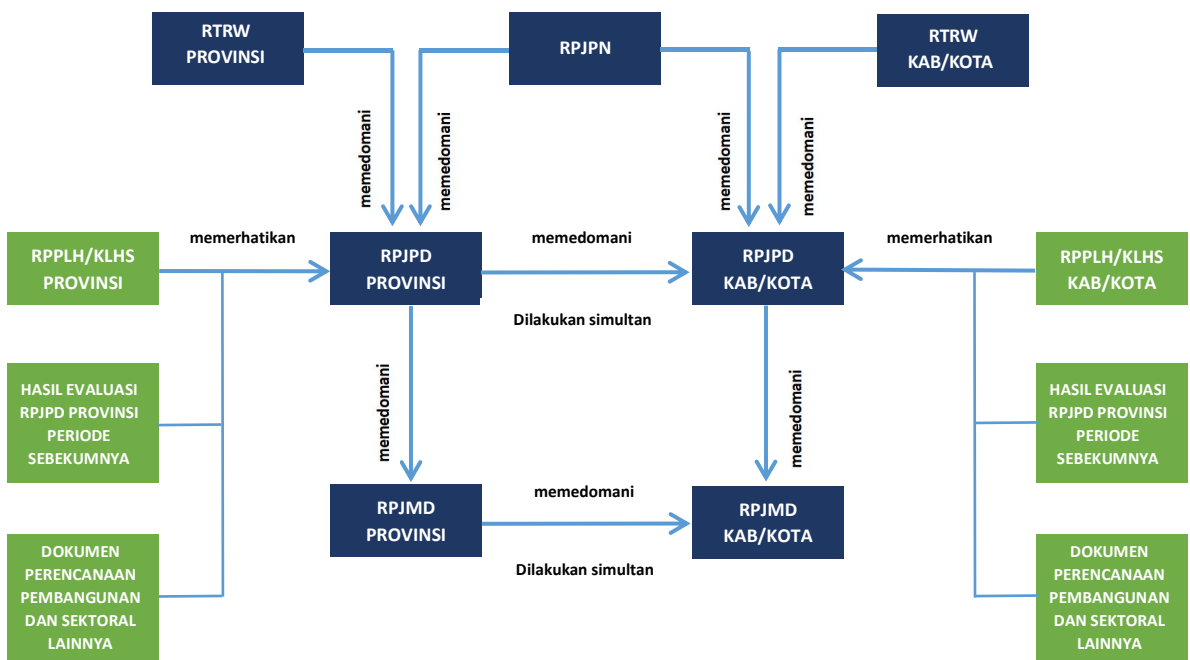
RTRW PROVINSI

RPJPN

RTRW KAB/KOTA

memedomani

memedomani

memedomani

memedomani

RPPLH/KLHS PROVINSI

memerhatikan

RPJPD PROVINSI

memedomani

RPJPD KAB/KOTA

memerhatikan

RPPLH/KLHS KAB/KOTA

Dilakukan simultan

HASIL EVALUASI RPJPD PROVINSI PERIODE SEBEKUMNYA

memedomani

memedomani

HASIL EVALUASI RPJPD PROVINSI PERIODE SEBEKUMNYA

RPJMD PROVINSI

memedomani

RPJMD KAB/KOTA

DOKUMEN PERENCANAAN PEMBANGUNAN DAN SEKTORAL LAINNYA

Dilakukan simultan

DOKUMEN PERENCANAAN PEMBANGUNAN DAN SEKTORAL LAINNYA